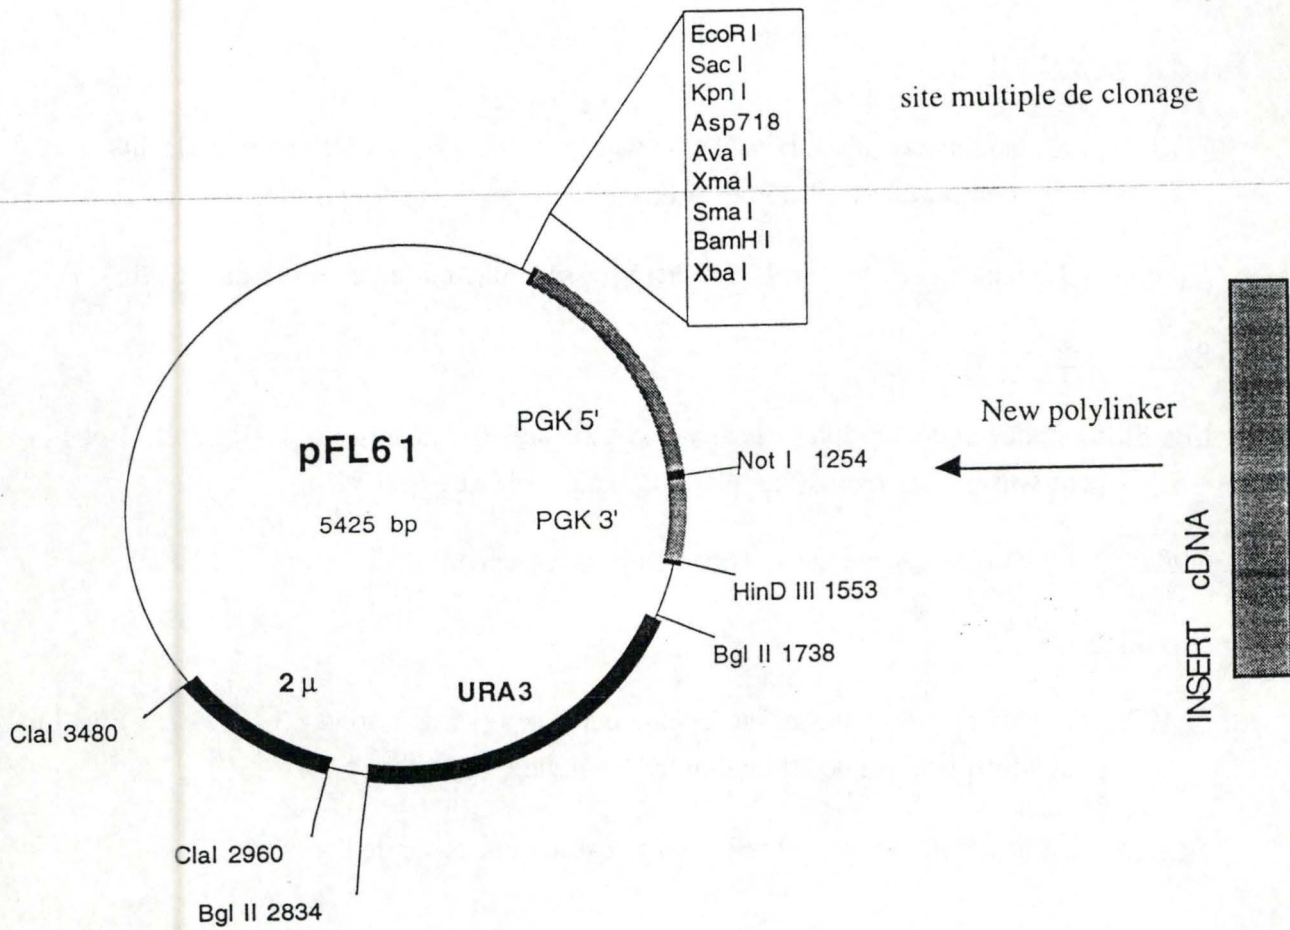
EcoR I
Sac I
Kpn I
Asp718
Ava I
Xma I
Sma I
BamH I
Xba I

site multiple de clonage

pFL61

5425 bp

PGK 5'

PGK 3'

Not I 1254

HinD III 1553

Bgl II 1738

New polylinker

INSERT cDNA

2 $\mu$

URA3

ClaI 3480

ClaI 2960

Bgl II 2834